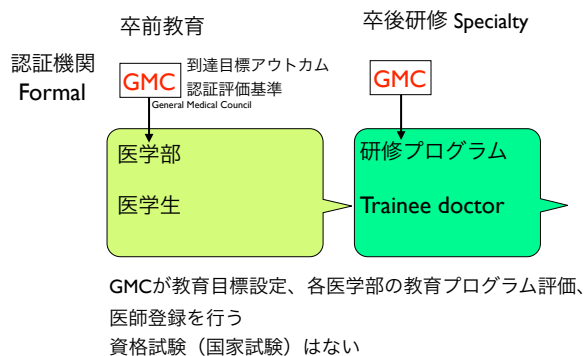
卒前教育

卒後研修 Specialty

認証機関
Formal

GMC

到達目標アウトカム
認証評価基準

General Medical Council

GMC

医学部

医学生

研修プログラム

Trainee doctor

GMCが教育目標設定、各医学部の教育プログラム評価、医師登録を行う
資格試験（国家試験）はない